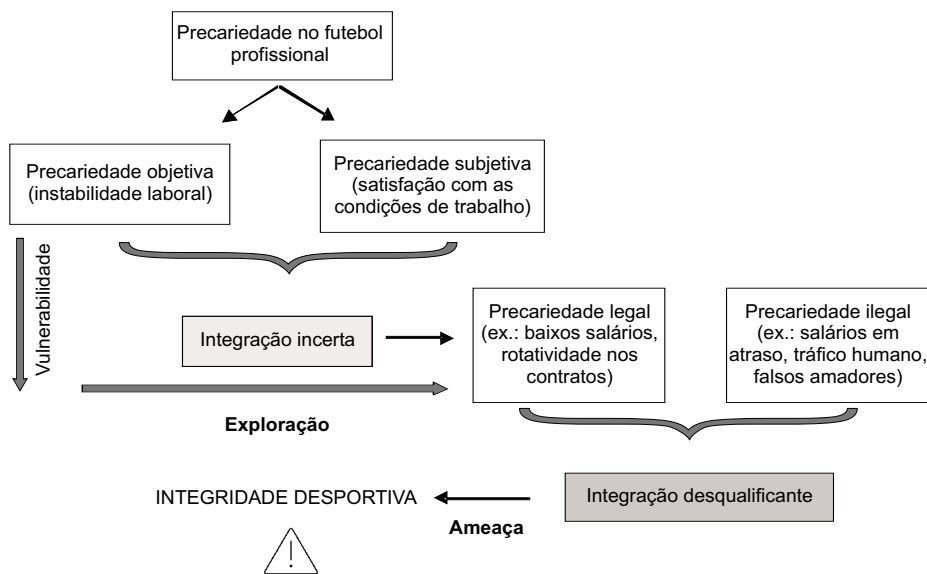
Precariedade no futebol profissional

Precariedade objetiva (instabilidade laboral)

Precariedade subjetiva (satisfação com as condições de trabalho)

Vulnerabilidade

Integração incerta

Precariedade legal (ex.: baixos salários, rotatividade nos contratos)

Precariedade ilegal (ex.: salários em atraso, tráfico humano, falsos amadores)

Exploração

INTEGRIDADE DESPORTIVA

Ameaça

Integração desqualificante